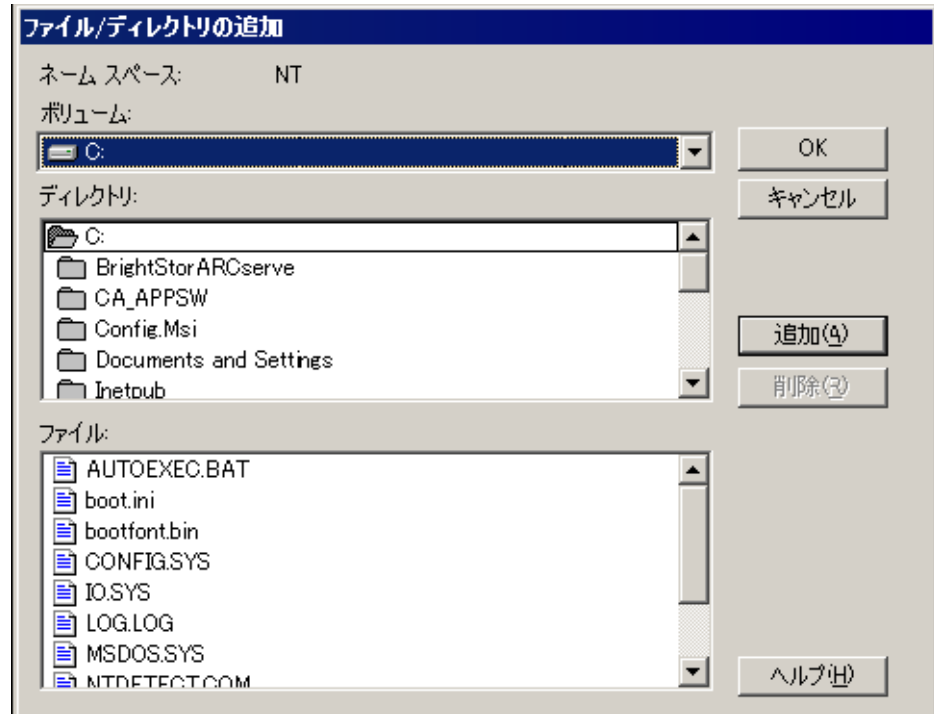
ファイル/ディレクトリの追加

ネーム スペース: NT

ボリューム:

C:

OK

キャンセル

ディレクトリ:

C:

BrightStorARCserve

CA_APPSW

Config.Msi

Documents and Settings

Inetpub

追加(A)

削除(R)

ファイル:

AUTOEXEC.BAT

boot.ini

bootfont.bin

CONFIG.SYS

IO.SYS

LOG.LOG

MSDOS.SYS

NTDETECT.COM

ヘルプ(H)